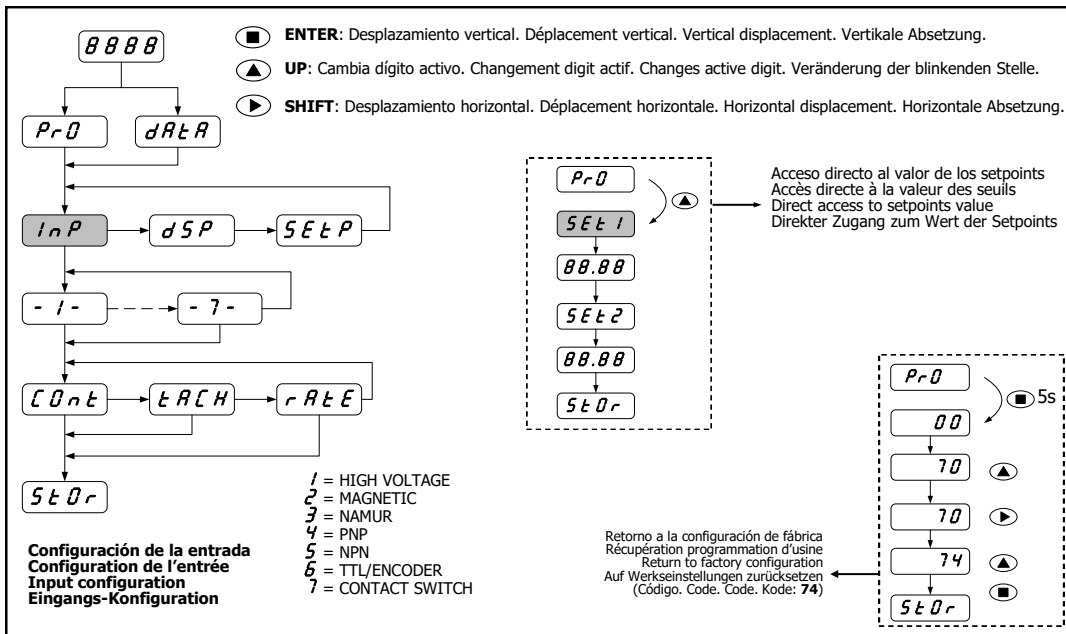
8888

ENTER: Desplazamiento vertical. Déplacement vertical. Vertical displacement. Vertikale Absetzung.

UP: Cambia dígito activo. Changement digit actif. Changes active digit. Veränderung der blinkenden Stelle.

SHIFT: Desplazamiento horizontal. Déplacement horizontale. Horizontal displacement. Horizontale Absetzung.

PrO dAtA

InP dSP SEtP

- 1 - - 7 -

COnt tACH rAtE

StOr

PrO
SEt1
88.88
SEt2
88.88
StOr

Acceso directo al valor de los setpoints
Accès directe à la valeur des seuils
Direct access to setpoints value
Direkter Zugang zum Wert der Setpoints

1 = HIGH VOLTAGE
2 = MAGNETIC
3 = NAMUR
4 = PNP
5 = NPN
6 = TTL/ENCODER
7 = CONTACT SWITCH

Configuración de la entrada
Configuration de l'entrée
Input configuration
Eingangs-Konfiguration

PrO
5s
00
70
70
74
StOr

Retorno a la configuración de fábrica
Récupération programmation d'usine
Return to factory configuration
Auf Werkseinstellungen zurücksetzen
(Código. Code. Code. Kode: 74)